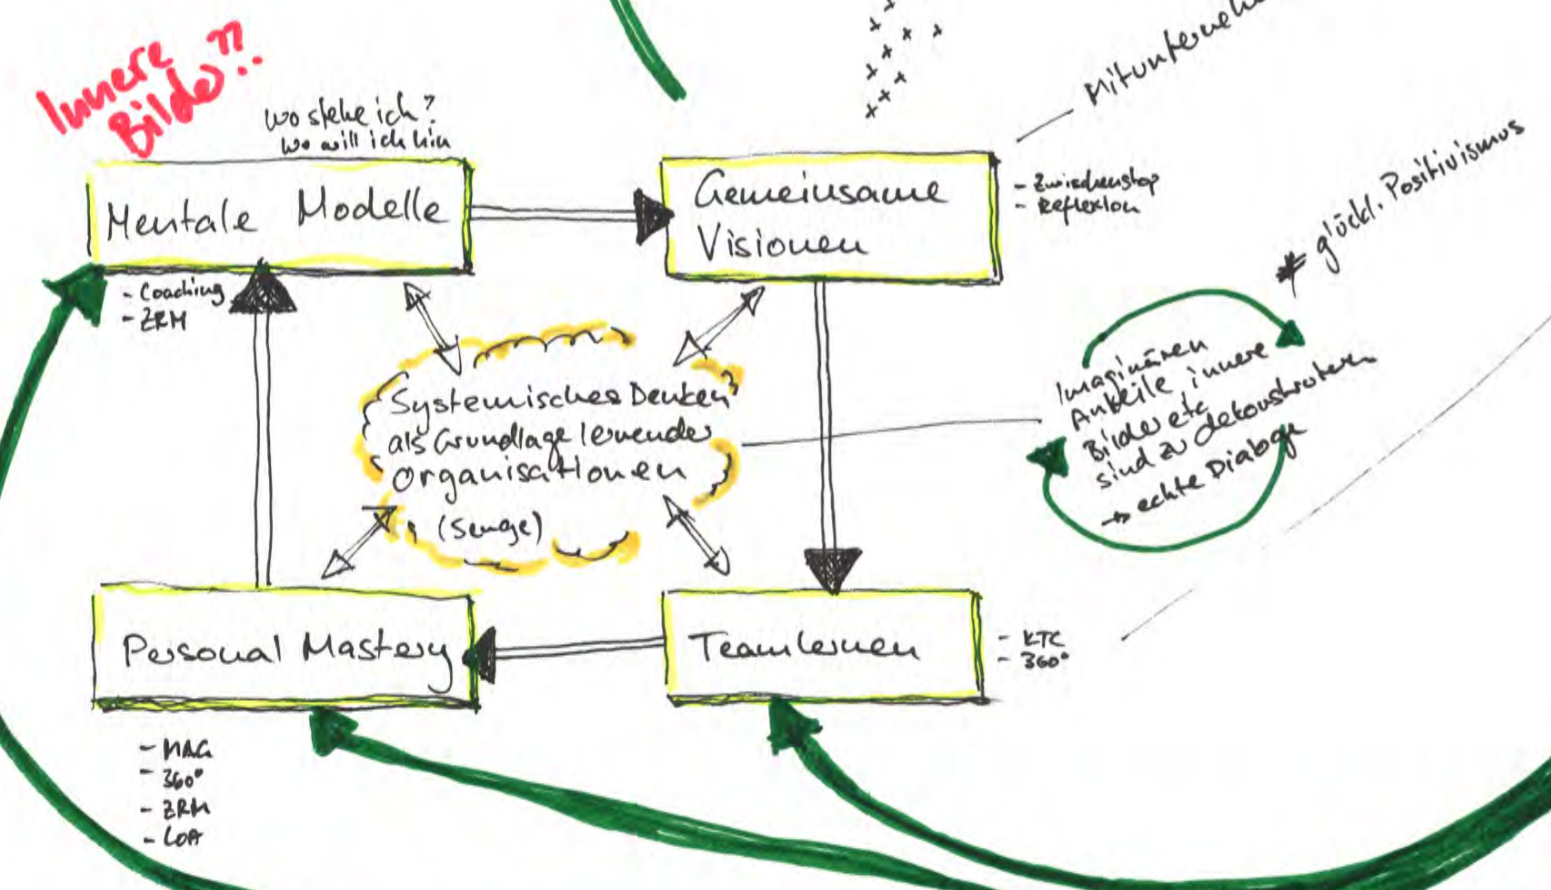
Innere Bilder??

wo stehe ich?
wo will ich hin

Mentale Modelle

- Coaching
- ZRM

Gemeinsame Visionen

- Zwischenstop
- Reflexion

Mitunternehm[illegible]

+ + + + + + + +

≠ glückl. Positivismus

Systemisches Denken als Grundlage lernender Organisationen (Senge)

Imaginären Anteile, innere Bilder etc sind zu dekonstruieren
→ echte Dialoge

Personal Mastery

- MAG
- 360°
- ZRM
- LoA

Teamlernen

- KTC
- 360°